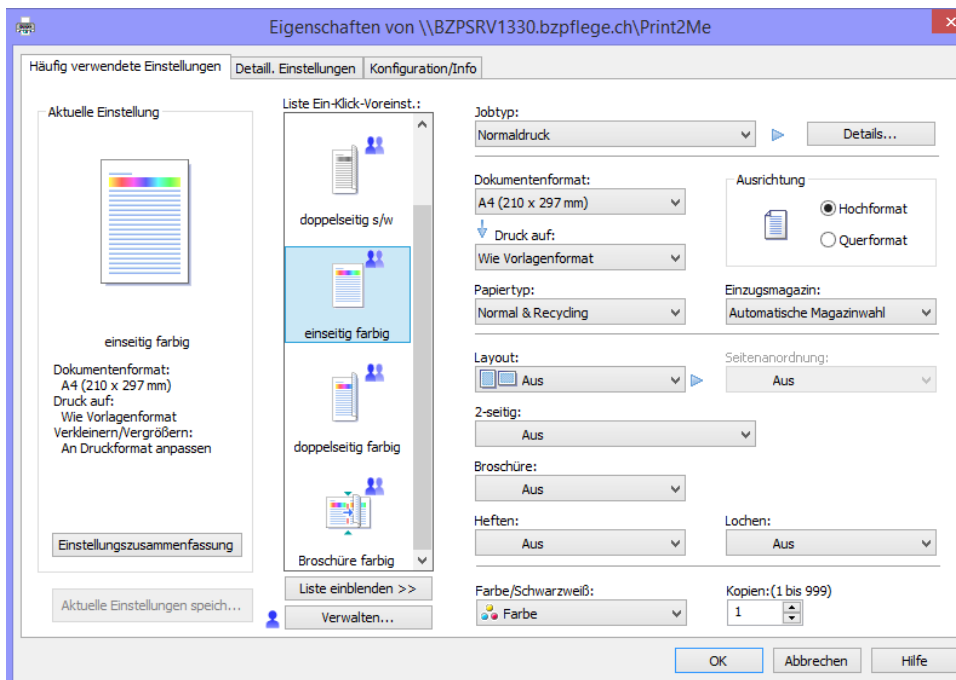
Eigenschaften von \\BZPSRV1330.bzpflege.ch\Print2Me

Häufig verwendete Einstellungen | Detaill. Einstellungen | Konfiguration/Info

Aktuelle Einstellung

einseitig farbig

Dokumentenformat:
A4 (210 x 297 mm)
Druck auf:
Wie Vorlagenformat
Verkleinern/Vergrößern:
An Druckformat anpassen

Einstellungszusammenfassung

Aktuelle Einstellungen speich...

Liste Ein-Klick-Voreinst.:

doppelseitig s/w

einseitig farbig

doppelseitig farbig

Broschüre farbig

Liste einblenden >>

Verwalten...

Jobtyp:
Normaldruck

Details...

Dokumentenformat:
A4 (210 x 297 mm)

Druck auf:
Wie Vorlagenformat

Ausrichtung
Hochformat
Querformat

Papiertyp:
Normal & Recycling

Einzugsmagazin:
Automatische Magazinwahl

Layout:
Aus

Seitenanordnung:
Aus

2-seitig:
Aus

Broschüre:
Aus

Heften:
Aus

Lochen:
Aus

Farbe/Schwarzweiß:
Farbe

Kopien:(1 bis 999)
1

OK | Abbrechen | Hilfe